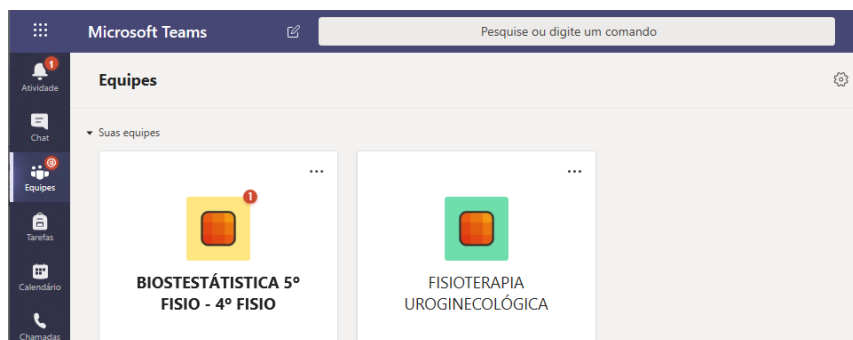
Microsoft Teams

Pesquise ou digite um comando

1
Atividade

Chat

@
Equipes

Tarefas

Calendário

Chamadas

Equipes

▾ Suas equipes

...

1

BIOSTESTÁTISTICA 5° FISIO - 4° FISIO

...

FISIOTERAPIA UROGINECOLÓGICA